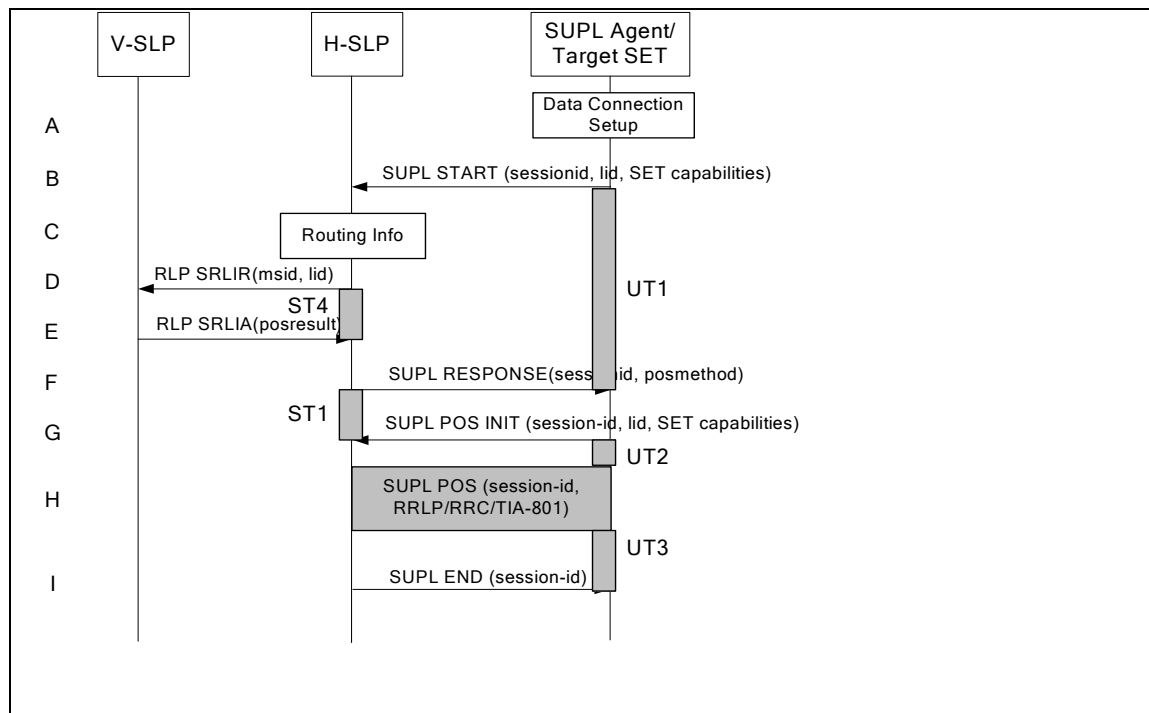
V-SLP

H-SLP

SUPL Agent/ Target SET

Data Connection Setup

A

B

SUPL START (sessionid, lid, SET capabilities)

C

Routing Info

D

RLP SRLIR(msid, lid)

ST4

UT1

E

RLP SRLIA(posresult)

F

SUPL RESPONSE(sess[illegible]id, posmethod)

ST1

G

SUPL POS INIT (session-id, lid, SET capabilities)

UT2

H

SUPL POS (session-id, RRLP/RRC/TIA-801)

UT3

I

SUPL END (session-id)